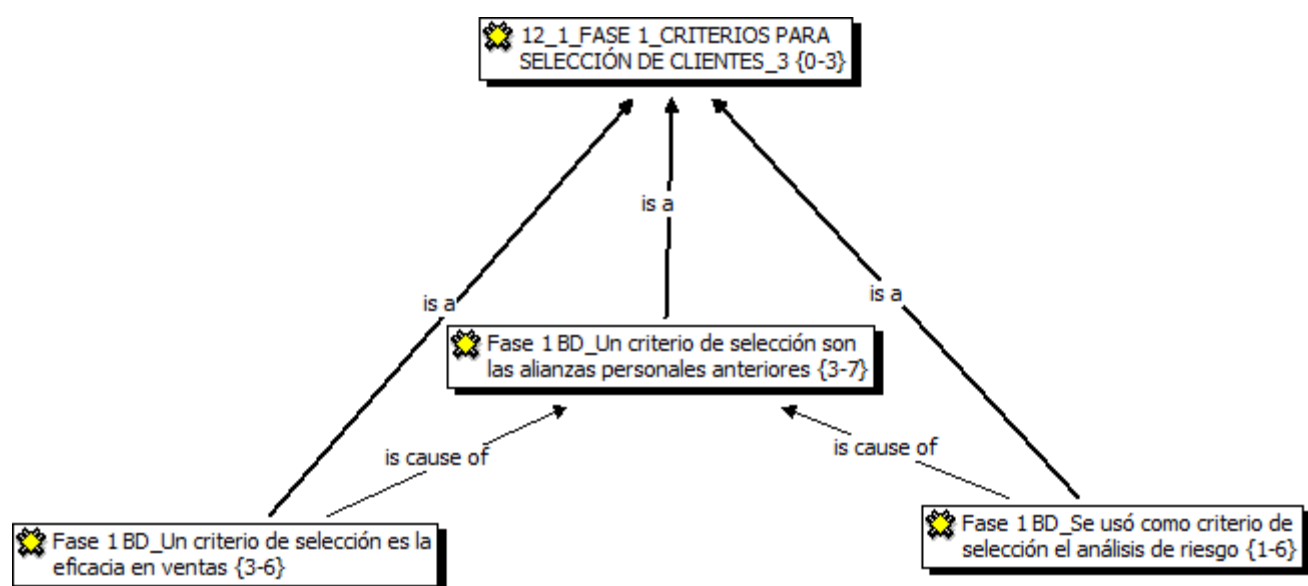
12_1_FASE 1_CRITERIOS PARA SELECCIÓN DE CLIENTES_3 {0-3}

is a

is a

is a

Fase 1 BD_Un criterio de selección son las alianzas personales anteriores {3-7}

is cause of

is cause of

Fase 1 BD_Un criterio de selección es la eficacia en ventas {3-6}

Fase 1 BD_Se usó como criterio de selección el análisis de riesgo {1-6}